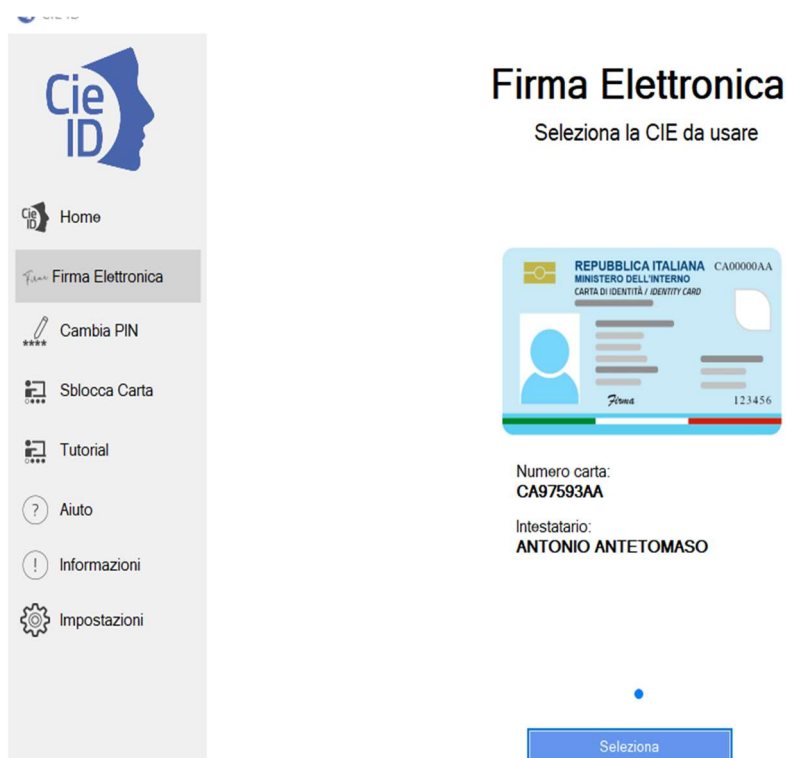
CIE ID

Cie ID

Home

Firma Elettronica

Cambia PIN

Sblocca Carta

Tutorial

Aiuto

Informazioni

Impostazioni

Firma Elettronica

Seleziona la CIE da usare

REPUBBLICA ITALIANA CA00000AA
MINISTERO DELL'INTERNO
CARTA DI IDENTITÀ / IDENTITY CARD
Firma
123456

Numero carta:
CA97593AA

Intestatario:
ANTONIO ANTETOMASO

Seleziona